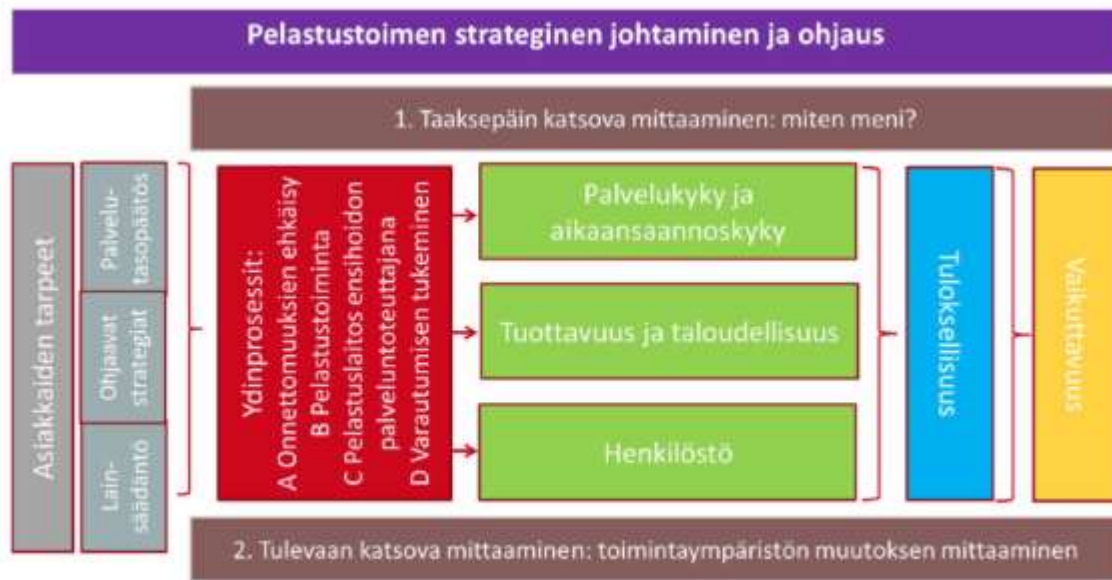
Pelastustoimen strateginen johtaminen ja ohjaus

1. Taaksepäin katsova mittaaminen: miten meni?

Asiakkaiden tarpeet

Palvelutasopäätös

Ohjaavat strategiat

Lainsäädäntö

Ydinprosessit:
A Onnettomuuksien ehkäisy
B Pelastustoiminta
C Pelastuslaitos ensihoidon palveluntoteuttajana
D Varautumisen tukeminen

Palvelukyky ja aikaansaannoskyky

Tuottavuus ja taloudellisuus

Henkilöstö

Tuloksellisuus

Vaikuttavuus

2. Tulevaan katsova mittaaminen: toimintaympäristön muutoksen mittaaminen